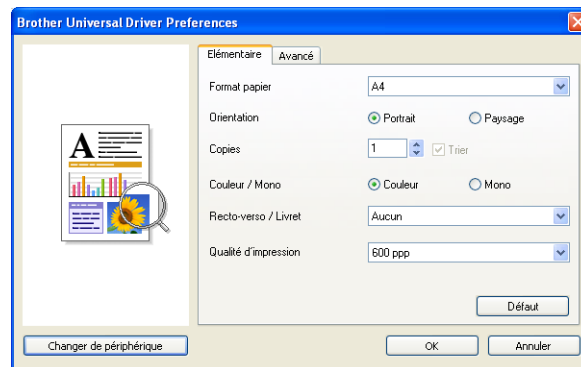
Brother Universal Driver Preferences

Elémentaire Avancé

A

Format papier A4

Orientation Portrait Paysage

Copies 1 Trier

Couleur / Mono Couleur Mono

Recto-verso / Livret Aucun

Qualité d'impression 600 ppp

Défaut

Changer de périphérique

OK Annuler